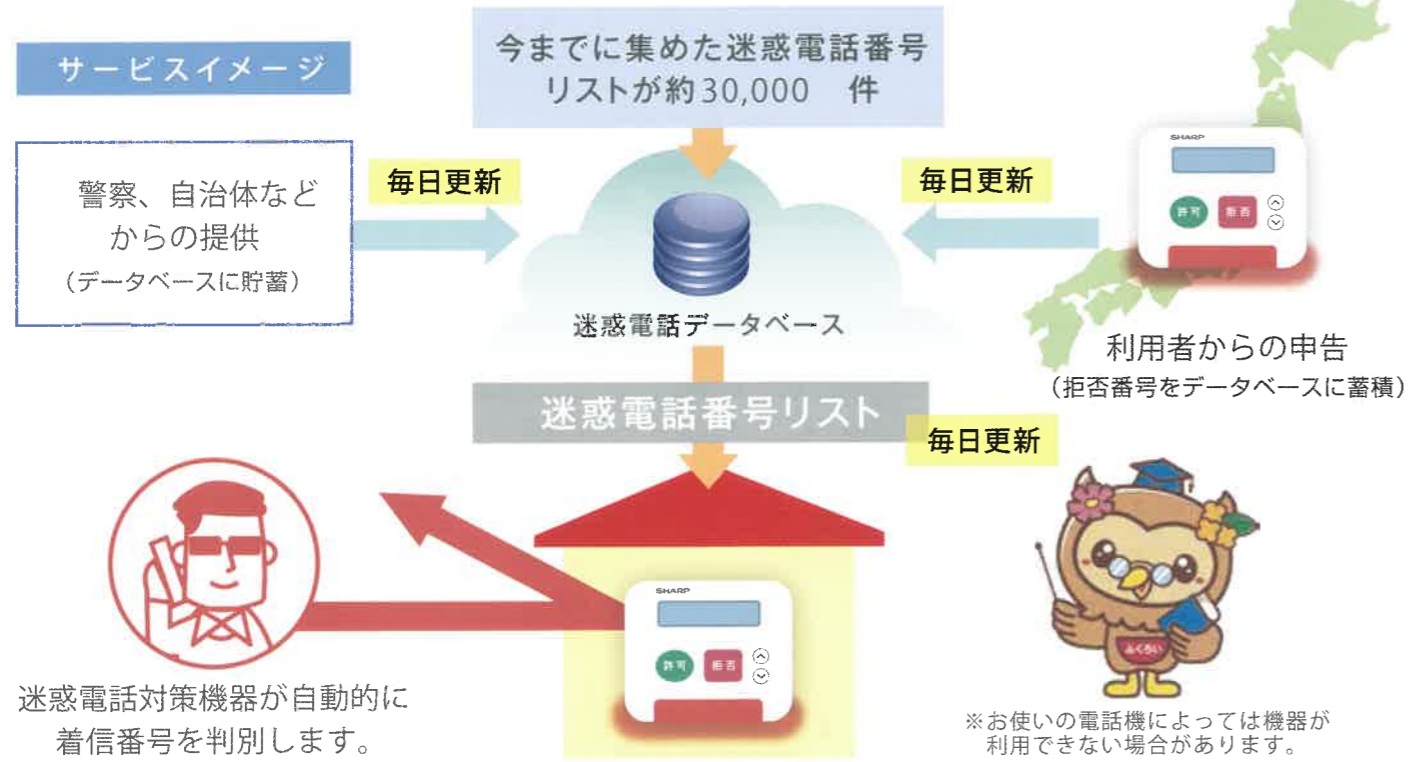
サービスイメージ

今までに集めた迷惑電話番号リストが約30,000　件

警察、自治体などからの提供
（データベースに貯蓄）

毎日更新

毎日更新

SHARP
許可
拒否

迷惑電話データベース

利用者からの申告
（拒否番号をデータベースに蓄積）

迷惑電話番号リスト

毎日更新

SHARP
許可
拒否

ふくろい

迷惑電話対策機器が自動的に着信番号を判別します。

※お使いの電話機によっては機器が利用できない場合があります。